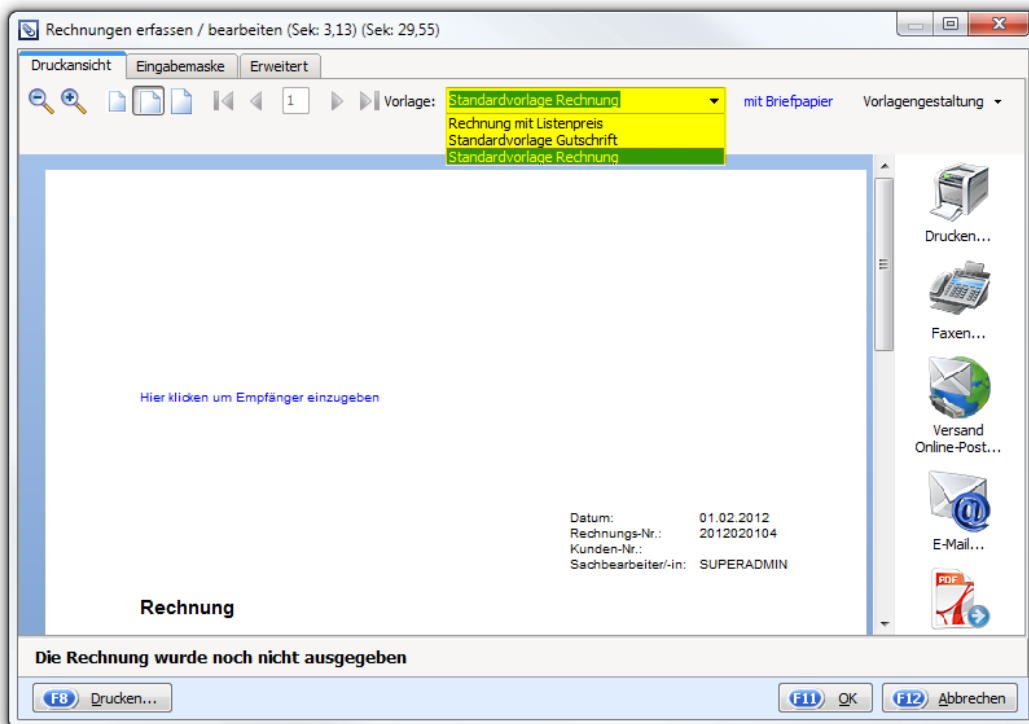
Rechnungen erfassen / bearbeiten (Sek: 3,13) (Sek: 29,55)

Druckansicht | Eingabemaske | Erweitert

1 | Vorlage: Standardvorlage Rechnung | mit Briefpapier | Vorlagengestaltung

Rechnung mit Listenpreis
Standardvorlage Gutschrift
Standardvorlage Rechnung

Hier klicken um Empfänger einzugeben

| | |
|---|---|
| Datum: | 01.02.2012 |
| Rechnungs-Nr.: | 2012020104 |
| Kunden-Nr.: | |
| Sachbearbeiter/-in: | SUPERADMIN |

Rechnung

Drucken...

Faxen...

Versand Online-Post...

E-Mail...

PDF

Die Rechnung wurde noch nicht ausgegeben

F8 Drucken...

F11 OK

F12 Abbrechen